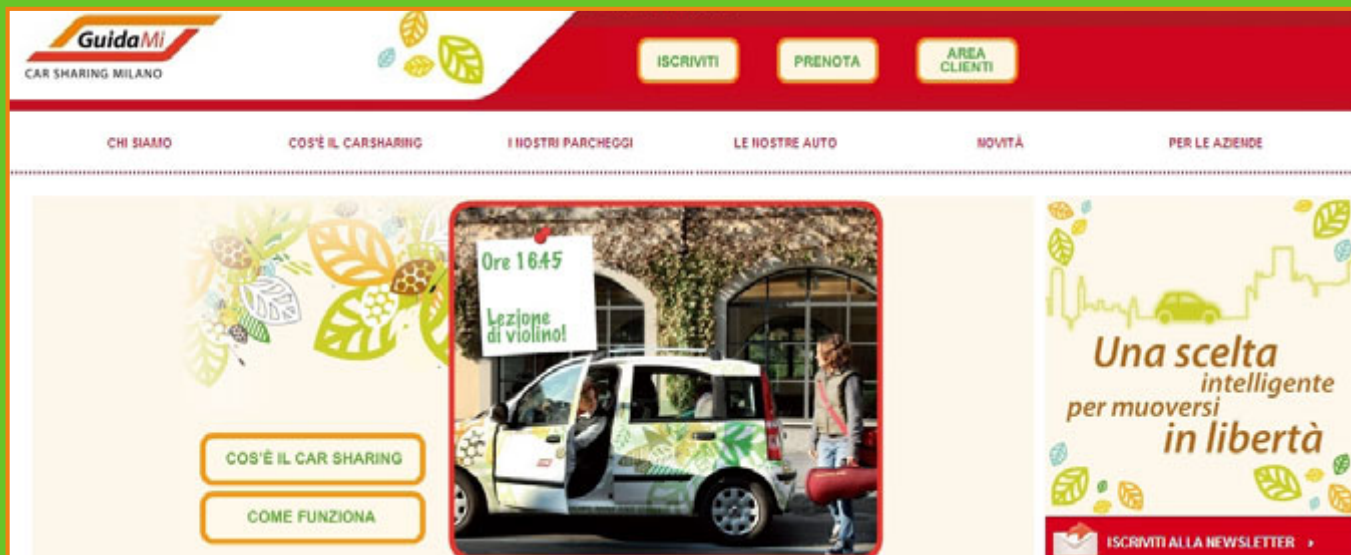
GuidaMi
CAR SHARING MILANO

ISCRIVITI
PRENOTA
AREA CLIENTI

CHI SIAMO
COS'È IL CARSHARING
I NOSTRI PARCHEGGI
LE NOSTRE AUTO
NOVITÀ
PER LE AZIENDE

Ore 16.45
Lezione di violino!

COS'È IL CAR SHARING
COME FUNZIONA

Una scelta intelligente per muoversi in libertà

ISCRIVITI ALLA NEWSLETTER ›